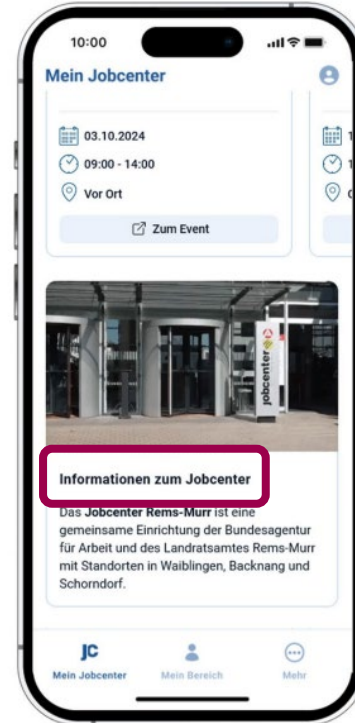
10:00

Mein Jobcenter

03.10.2024

09:00 - 14:00

Vor Ort

Zum Event

1

1

jobcenter

Informationen zum Jobcenter

Das **Jobcenter Rems-Murr** ist eine gemeinsame Einrichtung der Bundesagentur für Arbeit und des Landratsamtes Rems-Murr mit Standorten in Waiblingen, Backnang und Schorndorf.

JC
Mein Jobcenter

Mein Bereich

Mehr